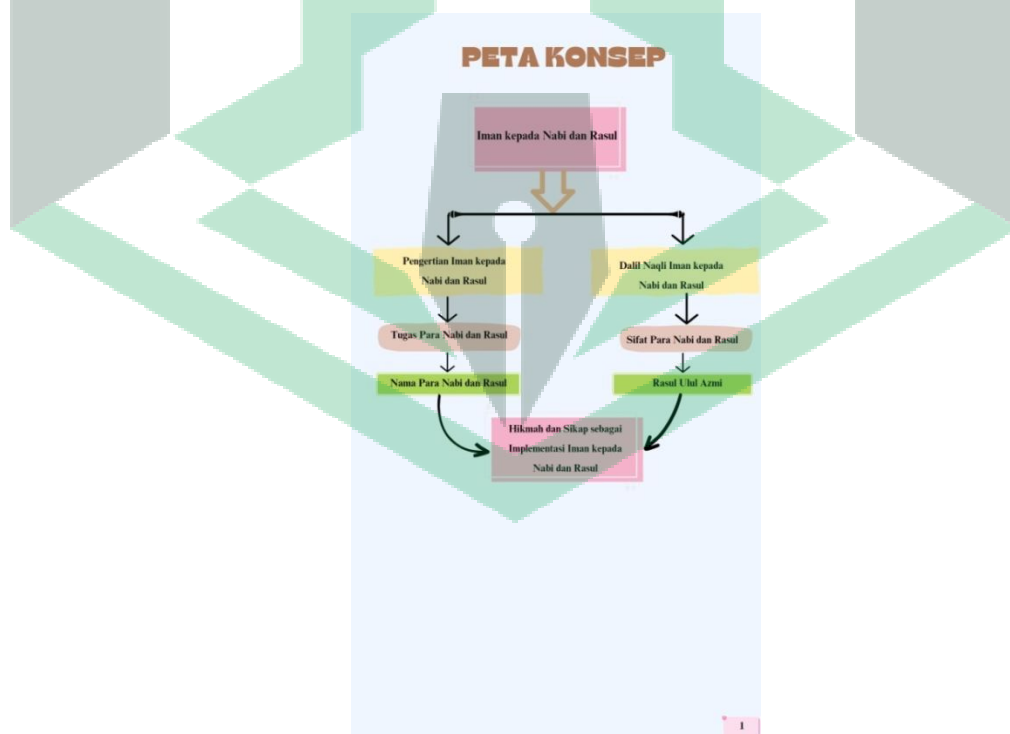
PETA KONSEP

Iman kepada Nabi dan Rasul

Pengertian Iman kepada Nabi dan Rasul

Dalil Naqli Iman kepada Nabi dan Rasul

Tugas Para Nabi dan Rasul

Sifat Para Nabi dan Rasul

Nama Para Nabi dan Rasul

Rasul Ulul Azmi

Hikmah dan Sikap sebagai Implementasi Iman kepada Nabi dan Rasul

1